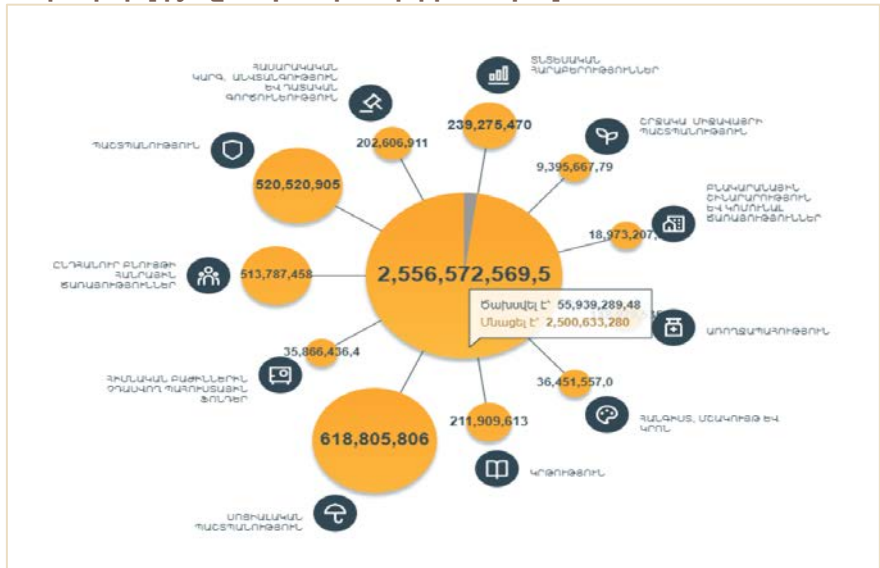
ՀԱՍԱՐԱԿԱԿԱՆ ԿԱՐԳ, ԱՆՎՏԱՆԳՈՒԹՅՈՒՆ ԵՎ ԴԱՏԱԿԱՆ ԳՈՐԾՈՒՆԵՈՒԹՅՈՒՆ

ՏՆՏԵՍԱԿԱՆ ՀԱՐԱԲԵՐՈՒԹՅՈՒՆՆԵՐ

239,275,470

202,606,911

ՇՐՋԱԿԱ ՄԻՋԱՎԱՅՐԻ ՊԱՇՏՊԱՆՈՒԹՅՈՒՆ

ՊԱՇՏՊԱՆՈՒԹՅՈՒՆ

9,395,667,79

520,520,905

ԲՆԱԿԱՐԱՆԱՅԻՆ ՇԻՆԱՐԱՐՈՒԹՅՈՒՆ ԵՎ ԿՈՄՈՒՆԱԼ ԾԱՌԱՅՈՒԹՅՈՒՆՆԵՐ

18,973,207,

ԸՆԴՀԱՆՈՒՐ ԲՆՈՒՅԹԻ ՀԱՆՐԱՅԻՆ ԾԱՌԱՅՈՒԹՅՈՒՆՆԵՐ

513,787,458

2,556,572,569,5

Ծախսվել է՝ 55,939,289,48

Մնացել է՝ 2,500,633,280

ԱՌՈՂՋԱՊԱՀՈՒԹՅՈՒՆ

35,866,436,4

ՀԻՄՆԱԿԱՆ ԲԱԺԻՆՆԵՐԻՆ ՉԴԱՍՎՈՂ ՊԱՀՈՒՍՏԱՅԻՆ ՖՈՆԴԵՐ

36,451,557,0

ՀԱՆԳԻՍՏ, ՄՇԱԿՈՒՅԹ ԵՎ ԿՐՈՆ

211,909,613

618,805,806

ԿՐԹՈՒԹՅՈՒՆ

ՍՈՑԻԱԼԱԿԱՆ ՊԱՇՏՊԱՆՈՒԹՅՈՒՆ